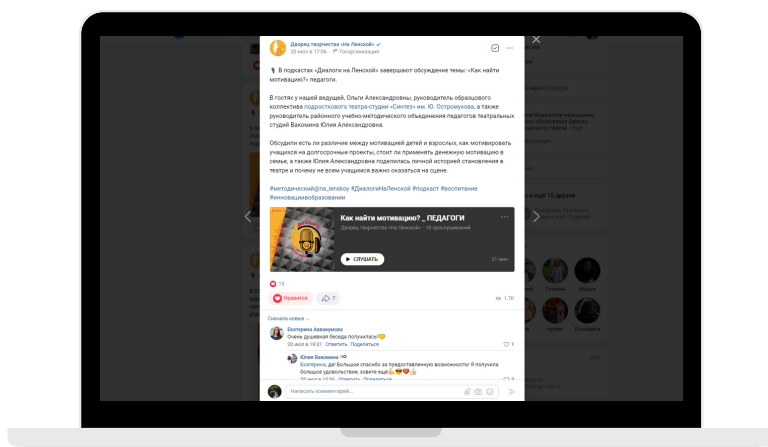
Дворец творчества «На Ленской»
26 июл в 17:06 · Госорганизация

В подкастах «Диалоги на Ленской» завершают обсуждение темы: «Как найти мотивацию?» педагоги.

В гостях у нашей ведущей, Ольги Александровны, руководитель образцового коллектива подросткового театра-студии «Синтез» им. Ю. Остромухова, а также руководитель районного учебно-методического объединения педагогов театральных студий Вакомина Юлия Александровна.

Обсудили есть ли различие между мотивацией детей и взрослых, как мотивировать учащихся на долгосрочные проекты, стоит ли применять денежную мотивацию в семье, а также Юлия Александровна поделилась личной историей становления в театре и почему не всем учащимся важно оказаться на сцене.

#методический@na_lenskoy #ДиалогиНаЛенской #подкаст #воспитание #инновациивобразовании

Как найти мотивацию? _ ПЕДАГОГИ
Дворец творчества «На Ленской» · 10 прослушиваний
СЛУШАТЬ
21 мин

15
Нравится 7 1.7K

Сначала новые

Екатерина Авжмухова
Очень душевная беседа получилась!
20 июл в 19:31 Ответить Поделиться 1

Юлия Вакомина
Екатерина, да! Большое спасибо за предоставленную возможность! Я получила большое удовольствие, зовите ещё!
20 июл в 19:56 Ответить Поделиться

Написать комментарий...